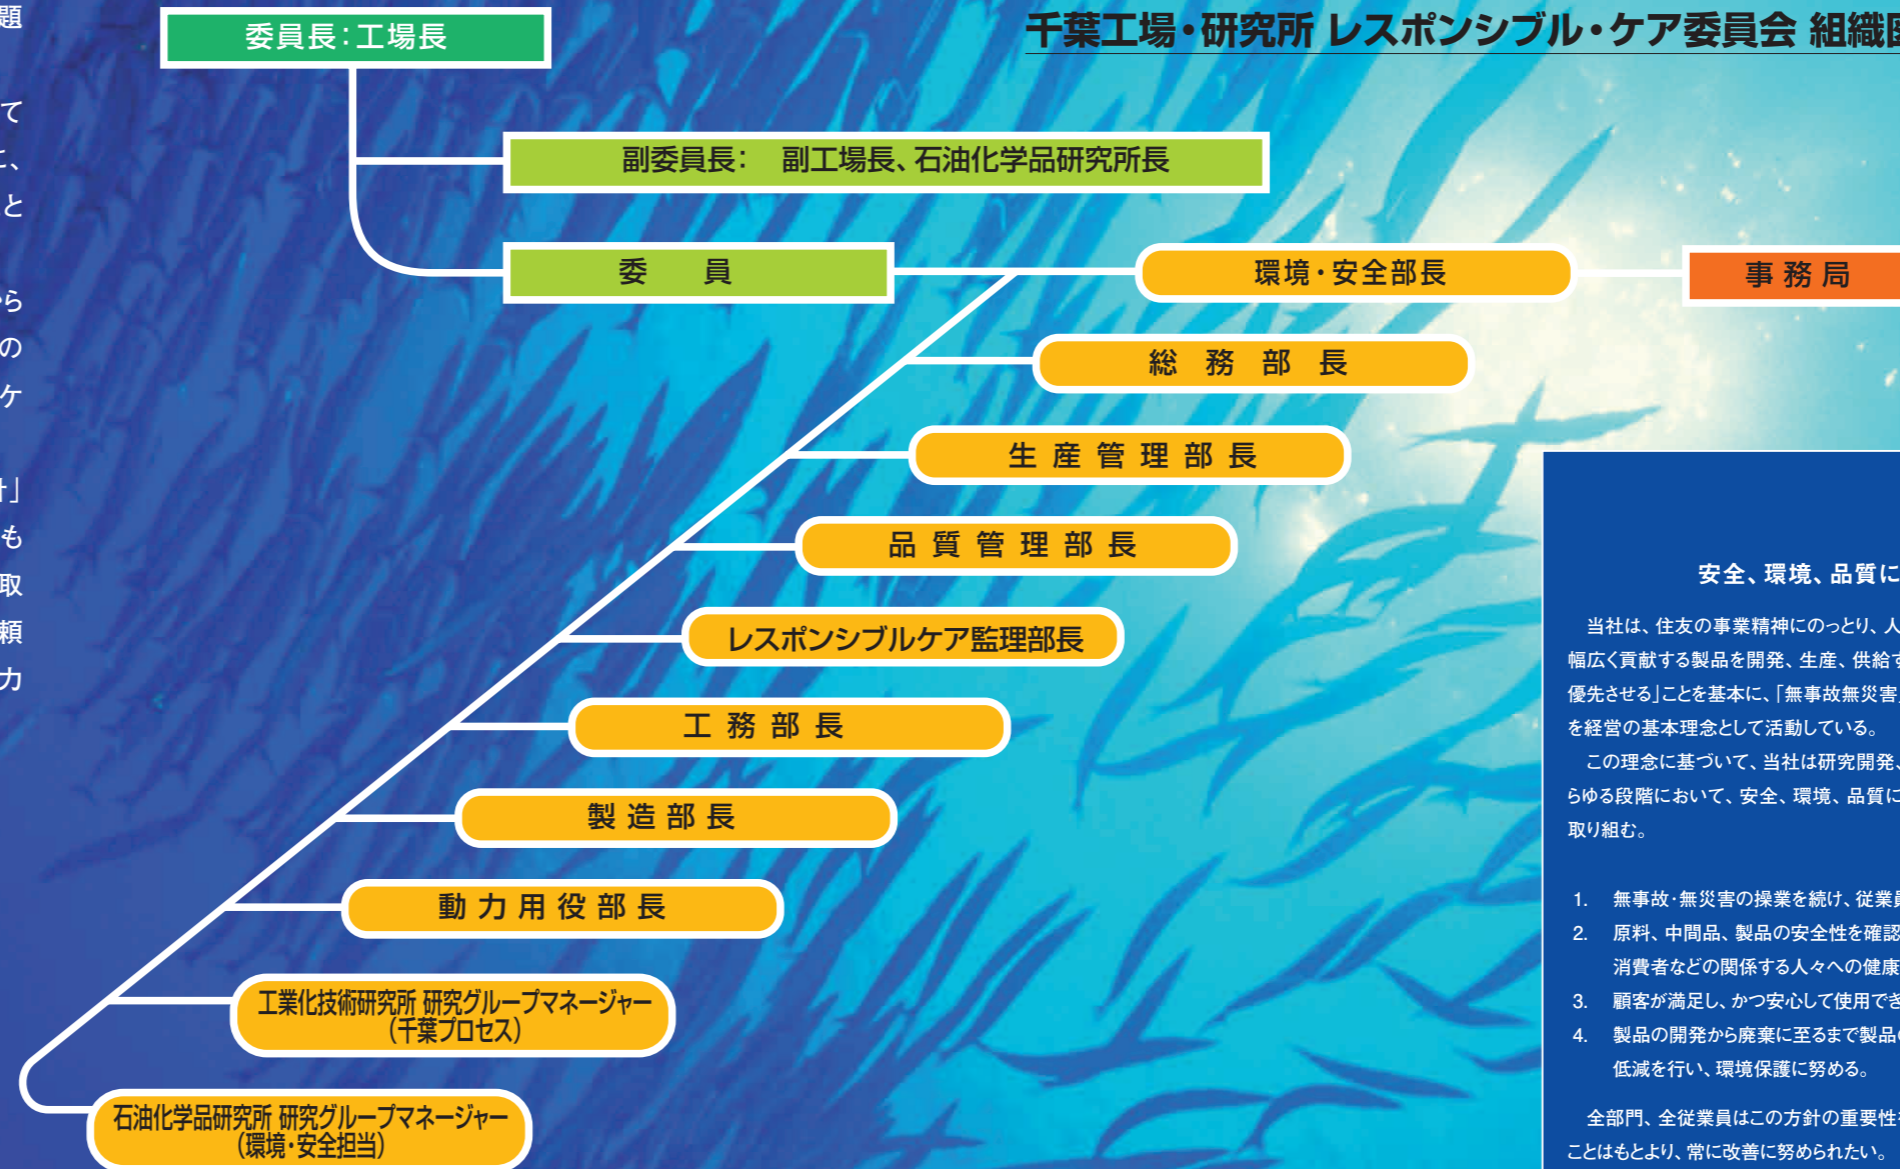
題

て
、
と

ら
の
ケ

」
も
取
頼
力

千葉工場・研究所 レスポンシブル・ケア委員会 組織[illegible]

委員長：工場長

副委員長： 副工場長、石油化学品研究所長

委 員

環境・安全部長

事 務 局

総 務 部 長

生 産 管 理 部 長

品 質 管 理 部 長

レスポンシブルケア監理部長

工 務 部 長

製 造 部 長

動 力 用 役 部 長

工業化技術研究所 研究グループマネージャー（千葉プロセス）

石油化学品研究所 研究グループマネージャー（環境・安全担当）

安全、環境、品質に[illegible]

当社は、住友の事業精神にのっとり、人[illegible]幅広く貢献する製品を開発、生産、供給す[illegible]優先させる」ことを基本に、「無事故無災害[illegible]を経営の基本理念として活動している。

この理念に基づいて、当社は研究開発、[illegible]らゆる段階において、安全、環境、品質に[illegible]取り組む。

1. 無事故・無災害の操業を続け、従業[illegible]
2. 原料、中間品、製品の安全性を確認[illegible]消費者などの関係する人々への健康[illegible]
3. 顧客が満足し、かつ安心して使用でき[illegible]
4. 製品の開発から廃棄に至るまで製品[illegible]低減を行い、環境保護に努める。

全部門、全従業員はこの方針の重要性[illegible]ことはもとより、常に改善に努められたい。